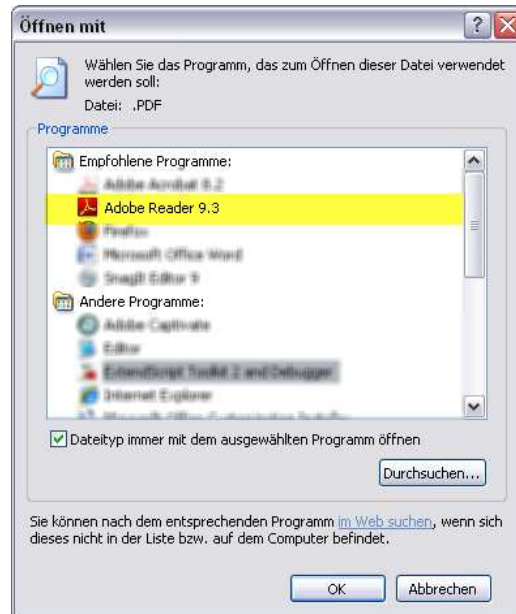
Öffnen mit

Wählen Sie das Programm, das zum Öffnen dieser Datei verwendet werden soll:

Datei: .PDF

Programme

Empfohlene Programme:

Adobe Acrobat 9.2

Adobe Reader 9.3

Firefox

Microsoft Office Word

SnagIt Editor 9

Andere Programme:

Adobe Captivate

Editor

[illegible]

Internet Explorer

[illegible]

Dateityp immer mit dem ausgewählten Programm öffnen

Durchsuchen...

Sie können nach dem entsprechenden Programm im Web suchen, wenn sich dieses nicht in der Liste bzw. auf dem Computer befindet.

OK

Abbrechen